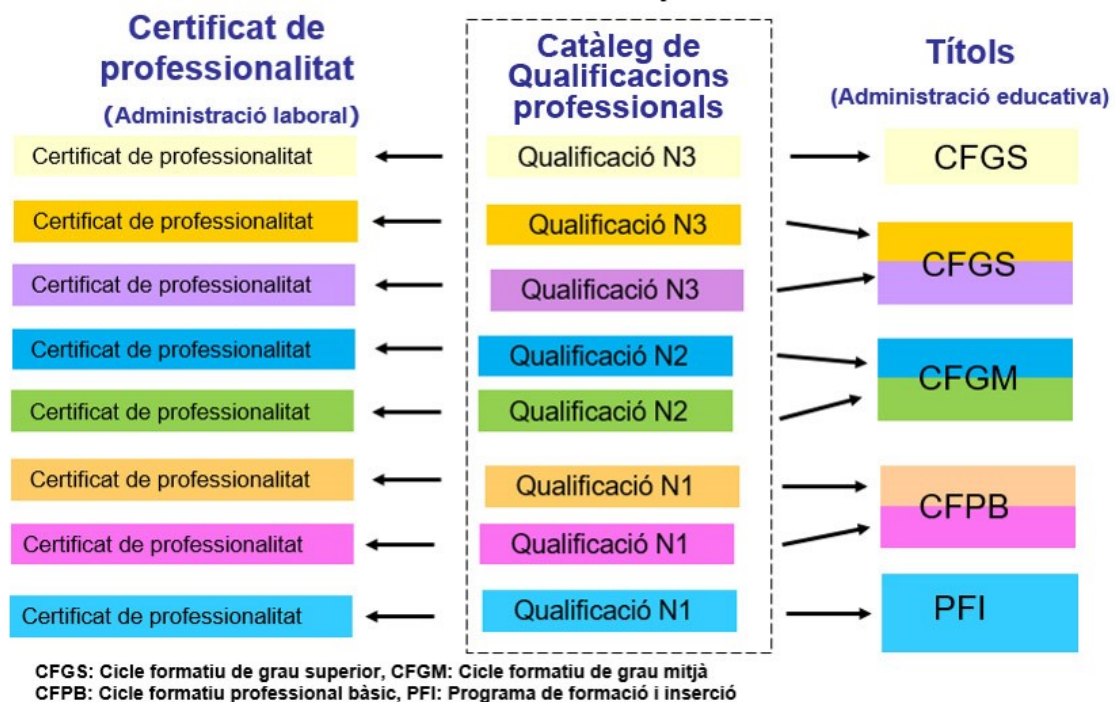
Certificat de professionalitat
(Administració laboral)

Catàleg de Qualificacions professionals

Títols
(Administració educativa)

Certificat de professionalitat
Qualificació N3
CFGS

Certificat de professionalitat
Qualificació N3

Certificat de professionalitat
Qualificació N3
CFGS

Certificat de professionalitat
Qualificació N2

Certificat de professionalitat
Qualificació N2
CFGM

Certificat de professionalitat
Qualificació N1

Certificat de professionalitat
Qualificació N1
CFPB

Certificat de professionalitat
Qualificació N1
PFI

CFGS: Cicle formatiu de grau superior, CFGM: Cicle formatiu de grau mitjà
CFPB: Cicle formatiu professional bàsic, PFI: Programa de formació i inserció